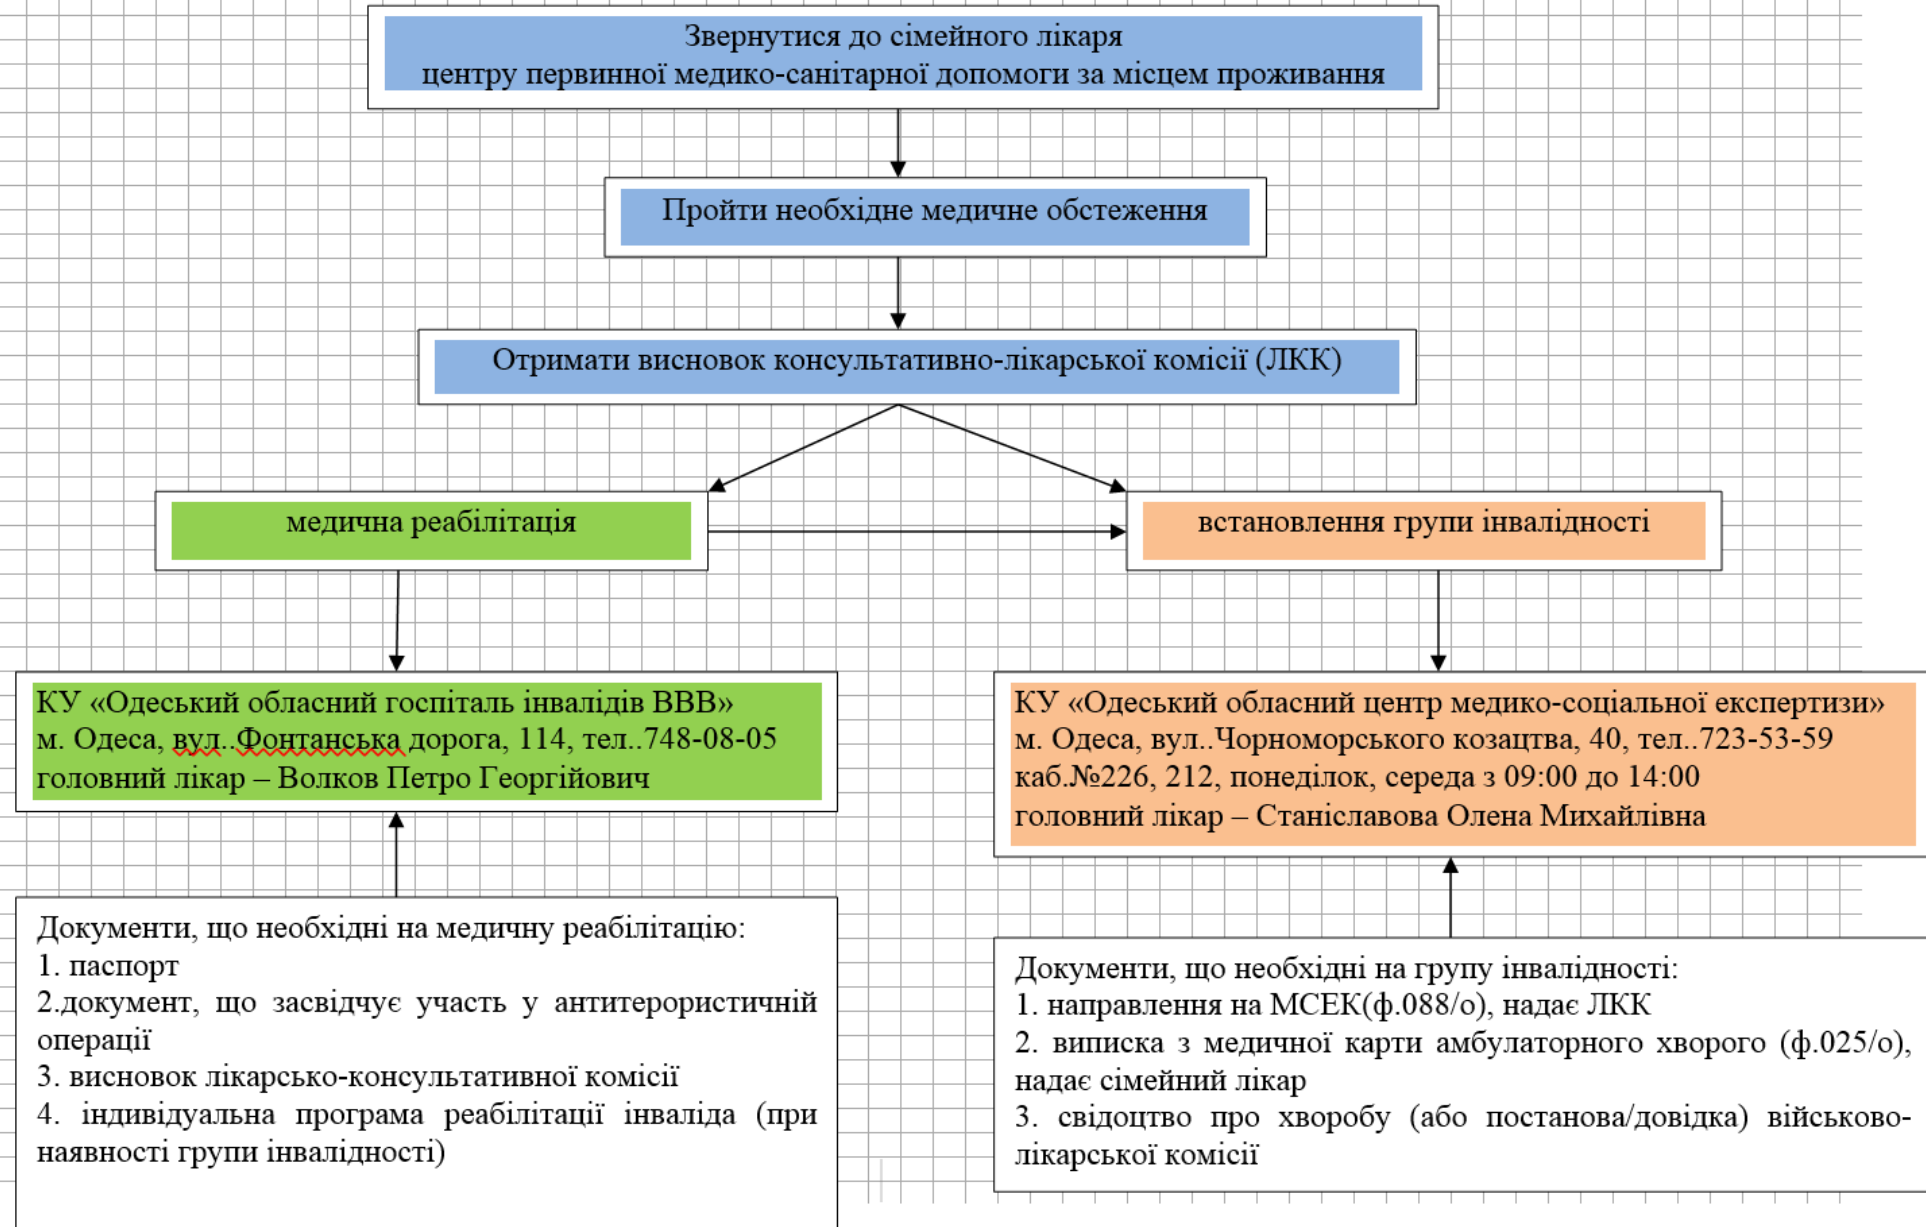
Звернутися до сімейного лікаря
центру первинної медико-санітарної допомоги за місцем проживання

Пройти необхідне медичне обстеження

Отримати висновок консультативно-лікарської комісії (ЛКК)

медична реабілітація

встановлення групи інвалідності

КУ «Одеський обласний госпіталь інвалідів ВВВ»
м. Одеса, вул..Фонтанська дорога, 114, тел..748-08-05
головний лікар – Волков Петро Георгійович

КУ «Одеський обласний центр медико-соціальної експертизи»
м. Одеса, вул..Чорноморського козацтва, 40, тел..723-53-59
каб.№226, 212, понеділок, середа з 09:00 до 14:00
головний лікар – Станіславова Олена Михайлівна

Документи, що необхідні на медичну реабілітацію:
1. паспорт
2.документ, що засвідчує участь у антитерористичній операції
3. висновок лікарсько-консультативної комісії
4. індивідуальна програма реабілітації інваліда (при наявності групи інвалідності)

Документи, що необхідні на групу інвалідності:
1. направлення на МСЕК(ф.088/о), надає ЛКК
2. виписка з медичної карти амбулаторного хворого (ф.025/о), надає сімейний лікар
3. свідоцтво про хворобу (або постанова/довідка) військово-лікарської комісії